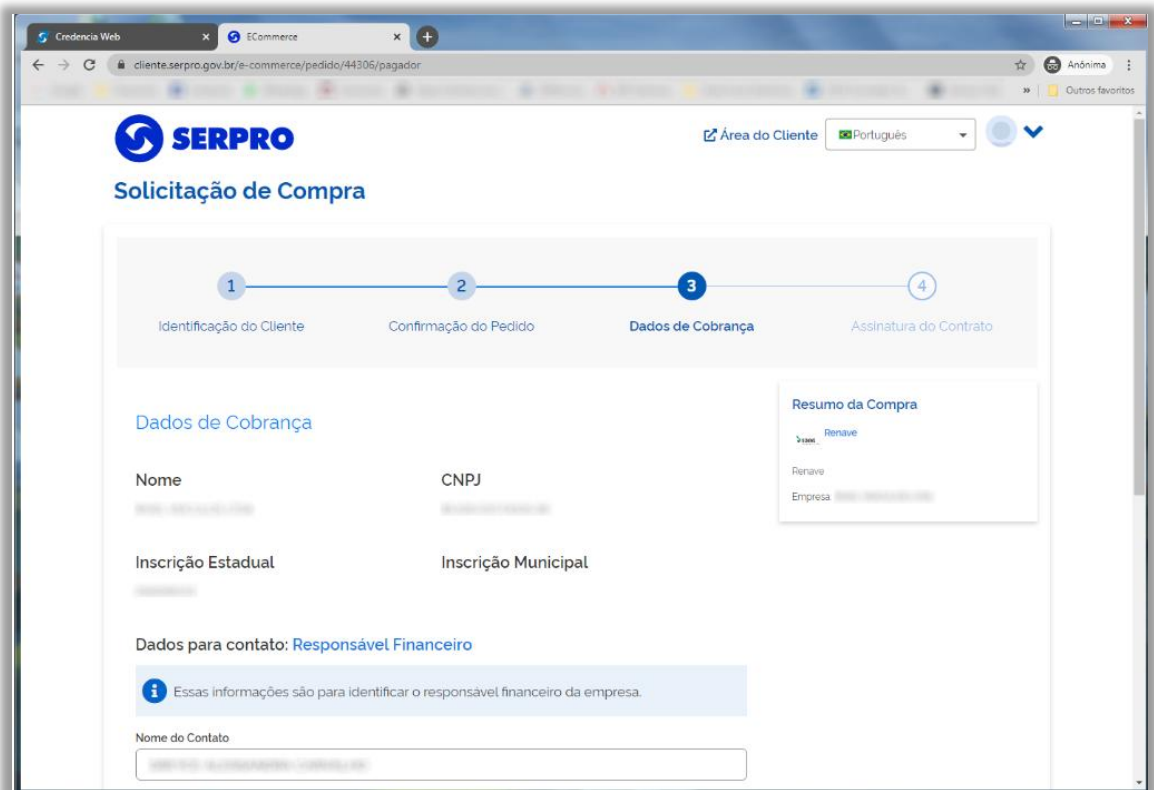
Credencia Web
ECommerce
cliente.serpro.gov.br/e-commerce/pedido/44306/pagador
Anônima
Outros favoritos

SERPRO
Área do Cliente
Português

Solicitação de Compra

1 Identificação do Cliente
2 Confirmação do Pedido
3 Dados de Cobrança
4 Assinatura do Contrato

Dados de Cobrança

Nome
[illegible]

CNPJ
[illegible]

Inscrição Estadual
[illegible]

Inscrição Municipal

Dados para contato: Responsável Financeiro

Essas informações são para identificar o responsável financeiro da empresa.

Nome do Contato
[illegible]

Resumo da Compra
Renave
Renave
Empresa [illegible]